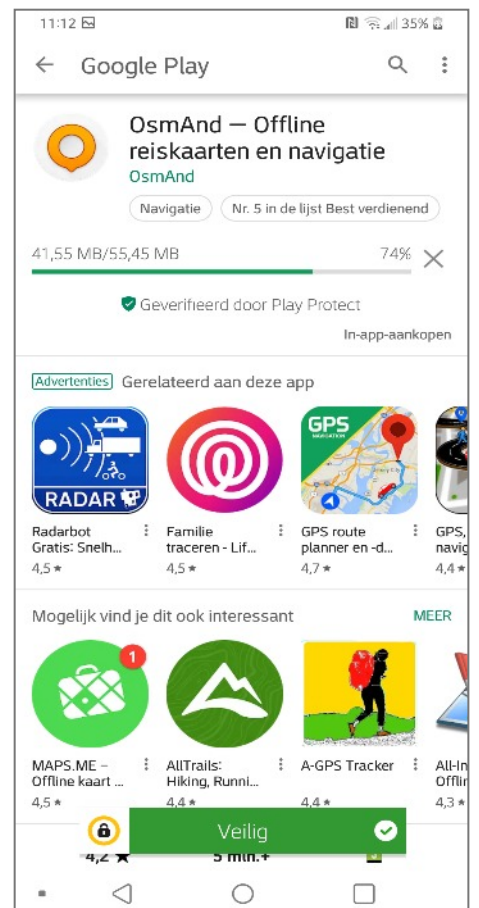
11:12

35%

Google Play

OsmAnd — Offline reiskaarten en navigatie

OsmAnd

Navigatie

Nr. 5 in de lijst Best verdienend

41,55 MB/55,45 MB

74%

Geverifieerd door Play Protect

In-app-aankopen

Advertenties Gerelateerd aan deze app

RADAR

GPS

Radarbot Gratis: Snelh...
4,5 ★

Familie traceren - Lif...
4,5 ★

GPS route planner en -d...
4,7 ★

GPS, navig
4,4 ★

Mogelijk vind je dit ook interessant

MEER

1

MAPS.ME – Offline kaart ...
4,5 ★

AllTrails: Hiking, Runni...
4,4 ★

A-GPS Tracker
4,4 ★

All-In Offlin
4,3 ★

Veilig

4,2 ★

5 mln.+